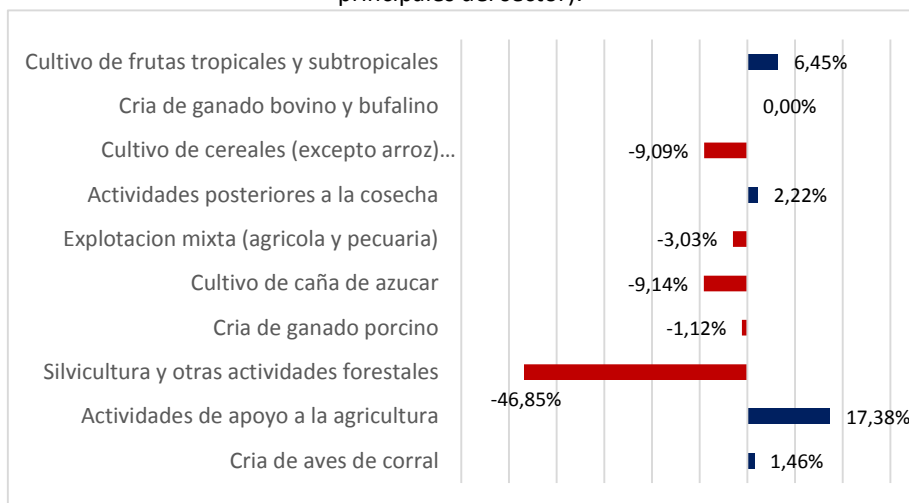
principales del sector).

Cultivo de frutas tropicales y subtropicales 6,45%
Cria de ganado bovino y bufalino 0,00%
Cultivo de cereales (excepto arroz)… -9,09%
Actividades posteriores a la cosecha 2,22%
Explotacion mixta (agricola y pecuaria) -3,03%
Cultivo de caña de azucar -9,14%
Cria de ganado porcino -1,12%
Silvicultura y otras actividades forestales -46,85%
Actividades de apoyo a la agricultura 17,38%
Cria de aves de corral 1,46%